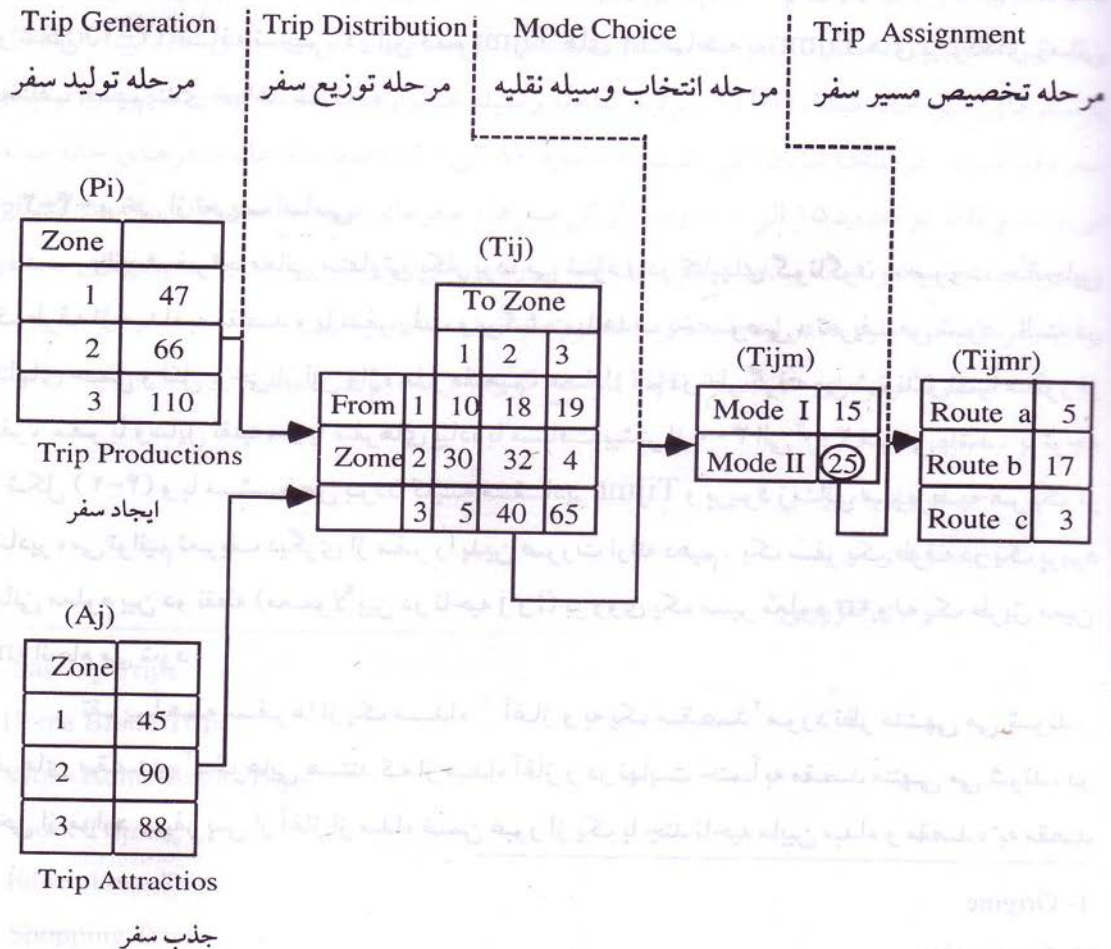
Trip Generation
مرحله تولید سفر

Trip Distribution
مرحله توزیع سفر

Mode Choice
مرحله انتخاب وسیله نقلیه

Trip Assignment
مرحله تخصیص مسیر سفر

(Pi)

| Zone | |
|---|---|
| 1 | 47 |
| 2 | 66 |
| 3 | 110 |

Trip Productions
ایجاد سفر

(Tij)

| | | To Zone | | |
|---|---|---|---|---|
| | | 1 | 2 | 3 |
| From | 1 | 10 | 18 | 19 |
| Zome | 2 | 30 | 32 | 4 |
| | 3 | 5 | 40 | 65 |

(Tijm)

| | |
|---|---|
| Mode I | 15 |
| Mode II | 25 |

(Tijmr)

| | |
|---|---|
| Route a | 5 |
| Route b | 17 |
| Route c | 3 |

(Aj)

| Zone | |
|---|---|
| 1 | 45 |
| 2 | 90 |
| 3 | 88 |

Trip Attractios
جذب سفر